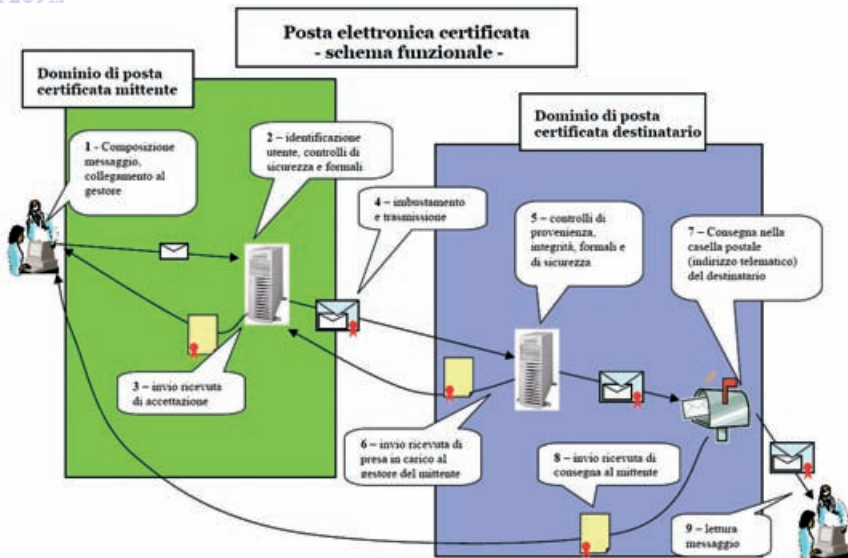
Posta elettronica certificata
- schema funzionale -

Dominio di posta certificata mittente

Dominio di posta certificata destinatario

1 - Composizione messaggio, collegamento al gestore

2 – identificazione utente, controlli di sicurezza e formali

4 – imbustamento e trasmissione

5 – controlli di provenienza, integrità, formali e di sicurezza

7 – Consegna nella casella postale (indirizzo telematico) del destinatario

3 – invio ricevuta di accettazione

6 – invio ricevuta di presa in carico al gestore del mittente

8 – invio ricevuta di consegna al mittente

9 – lettura messaggio